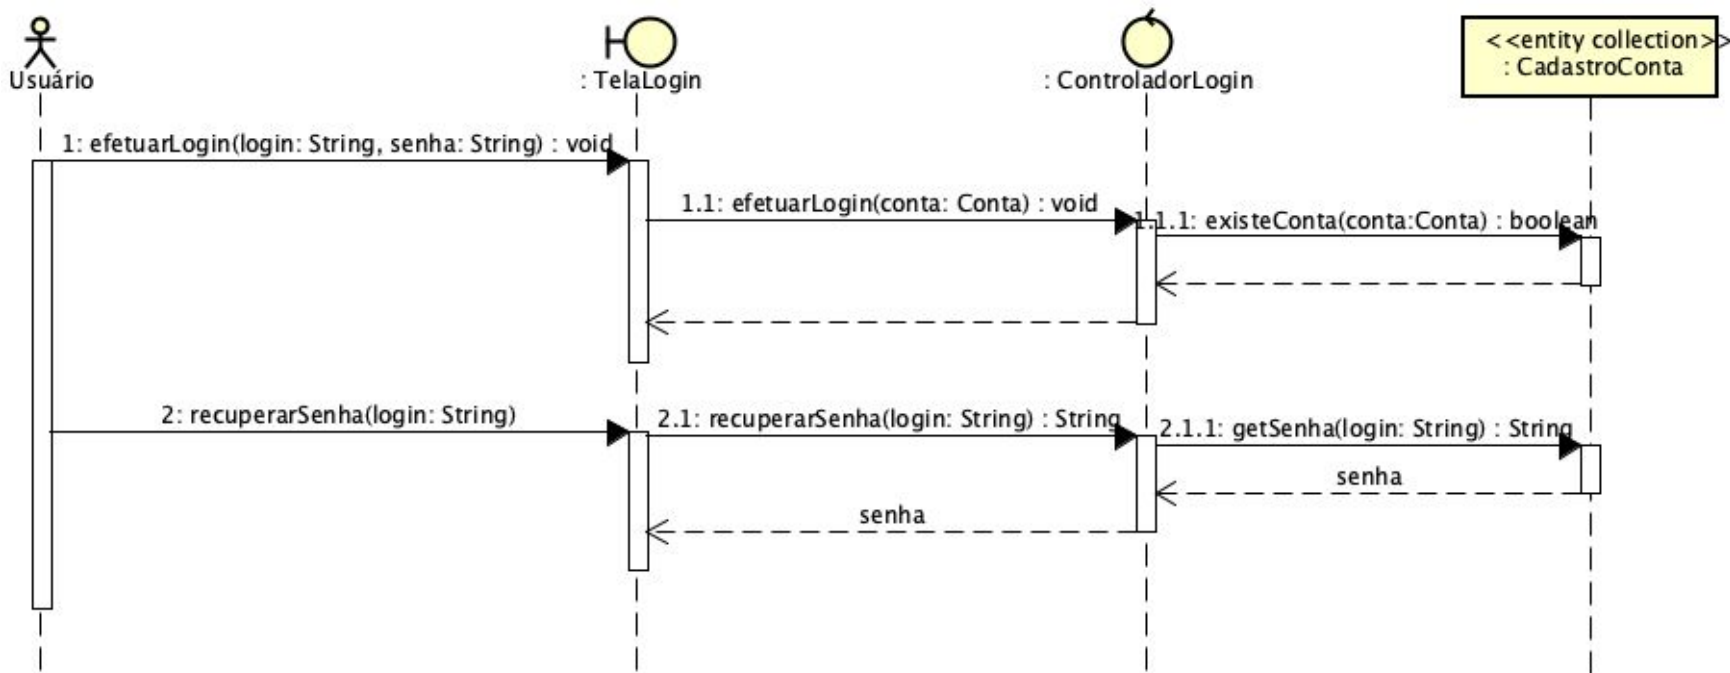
Usuário

: TelaLogin

: ControladorLogin

<<entity collection>>
: CadastroConta

1: efetuarLogin(login: String, senha: String) : void

1.1: efetuarLogin(conta: Conta) : void

1.1.1: existeConta(conta:Conta) : boolean

2: recuperarSenha(login: String)

2.1: recuperarSenha(login: String) : String

2.1.1: getSenha(login: String) : String

senha

senha